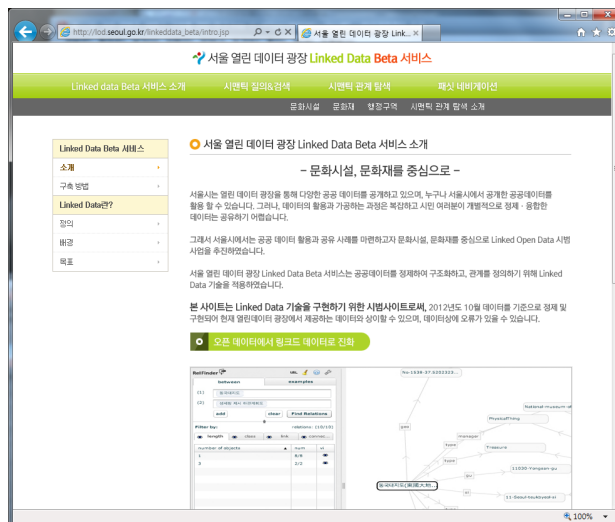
http://lod.seoul.go.kr/linkeddata_beta/intro.jsp
서울 열린 데이터 광장 Linked D...

서울 열린 데이터 광장 Linked Data Beta 서비스

Linked data Beta 서비스 소개
시맨틱 질의&검색
시맨틱 관계 탐색
패싯 네비게이션

문화시설 문화재 행정구역 시맨틱 관계 탐색 소개

Linked Data Beta 서비스
소개
구축 방법
Linked Data란?
정의
배경
목표

서울 열린 데이터 광장 Linked Data Beta 서비스 소개

- 문화시설, 문화재를 중심으로 -

서울시는 열린 데이터 광장을 통해 다양한 공공 데이터를 공개하고 있으며, 누구나 서울시에서 공개한 공공데이터를 활용 할 수 있습니다. 그러나, 데이터의 활용과 가공하는 과정은 복잡하고 시민 여러분이 개별적으로 정제 · 융합한 데이터는 공유하기 어렵습니다.

그래서 서울시에서는 공공 데이터 활용과 공유 사례를 마련하고자 문화시설, 문화재를 중심으로 Linked Open Data 시범 사업을 추진하였습니다.

서울 열린 데이터 광장 Linked Data Beta 서비스는 공공데이터를 정제하여 구조화하고, 관계를 정의하기 위해 Linked Data 기술을 적용하였습니다.

본 사이트는 Linked Data 기술을 구현하기 위한 시범사이트로써, 2012년도 10월 데이터를 기준으로 정제 및 구현되어 현재 열린데이터 광장에서 제공하는 데이터와 상이할 수 있으며, 데이터상에 오류가 있을 수 있습니다.

오픈 데이터에서 링크드 데이터로 진화

RelFinder
between examples
add clear Find Relations
Filter by:
length class link connec...
number of objects
1 6/6
2 2/2
Photooffering
National museum of...
Treasure
manager
type
11030-Yongsan-gu
11-SeoulteukbyeoIsi
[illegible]

100%